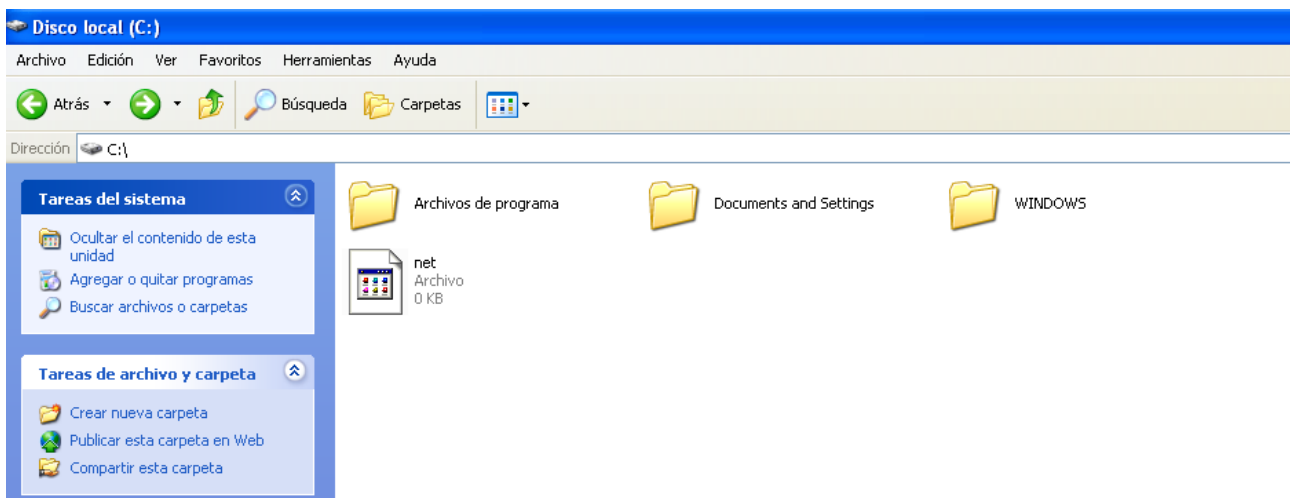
Disco local (C:)

Archivo Edición Ver Favoritos Herramientas Ayuda

Atrás Búsqueda Carpetas

Dirección C:\

Tareas del sistema

Ocultar el contenido de esta unidad
Agregar o quitar programas
Buscar archivos o carpetas

Tareas de archivo y carpeta

Crear nueva carpeta
Publicar esta carpeta en Web
Compartir esta carpeta

Archivos de programa
Documents and Settings
WINDOWS

net
Archivo
0 KB